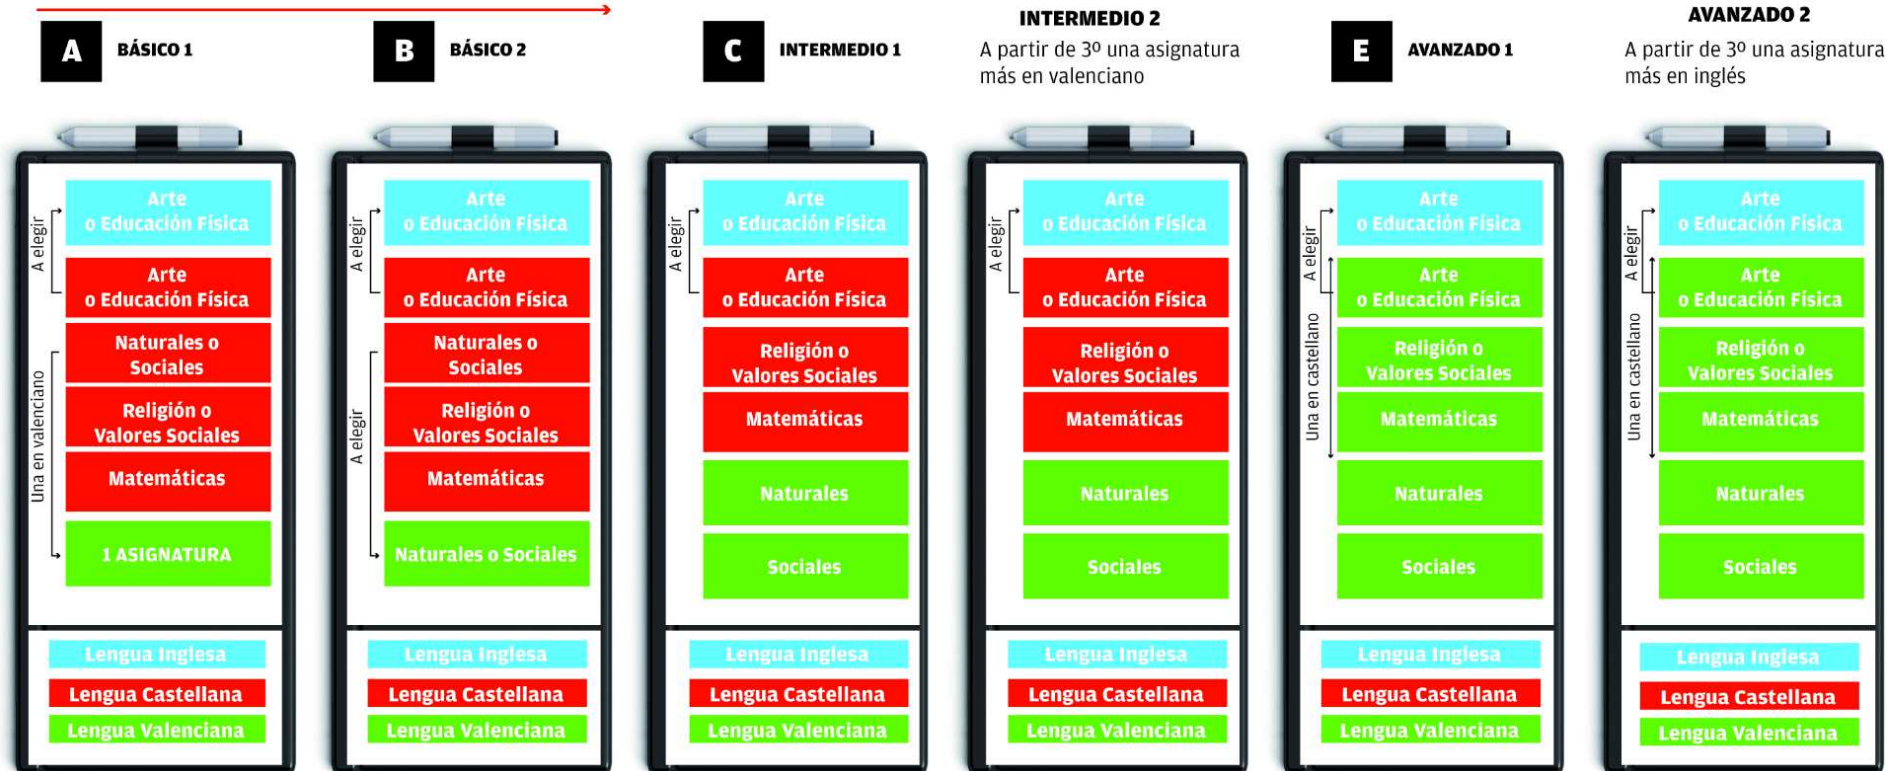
A BÁSICO 1

B BÁSICO 2

C INTERMEDIO 1

INTERMEDIO 2
A partir de 3º una asignatura más en valenciano

E AVANZADO 1

AVANZADO 2
A partir de 3º una asignatura más en inglés

A elegir
Una en valenciano
Arte o Educación Física
Arte o Educación Física
Naturales o Sociales
Religión o Valores Sociales
Matemáticas
1 ASIGNATURA
Lengua Inglesa
Lengua Castellana
Lengua Valenciana

A elegir
A elegir
Arte o Educación Física
Arte o Educación Física
Naturales o Sociales
Religión o Valores Sociales
Matemáticas
Naturales o Sociales
Lengua Inglesa
Lengua Castellana
Lengua Valenciana

A elegir
Arte o Educación Física
Arte o Educación Física
Religión o Valores Sociales
Matemáticas
Naturales
Sociales
Lengua Inglesa
Lengua Castellana
Lengua Valenciana

A elegir
Arte o Educación Física
Arte o Educación Física
Religión o Valores Sociales
Matemáticas
Naturales
Sociales
Lengua Inglesa
Lengua Castellana
Lengua Valenciana

A elegir
Una en castellano
Arte o Educación Física
Arte o Educación Física
Religión o Valores Sociales
Matemáticas
Naturales
Sociales
Lengua Inglesa
Lengua Castellana
Lengua Valenciana

A elegir
Una en castellano
Arte o Educación Física
Arte o Educación Física
Religión o Valores Sociales
Matemáticas
Naturales
Sociales
Lengua Inglesa
Lengua Castellana
Lengua Valenciana